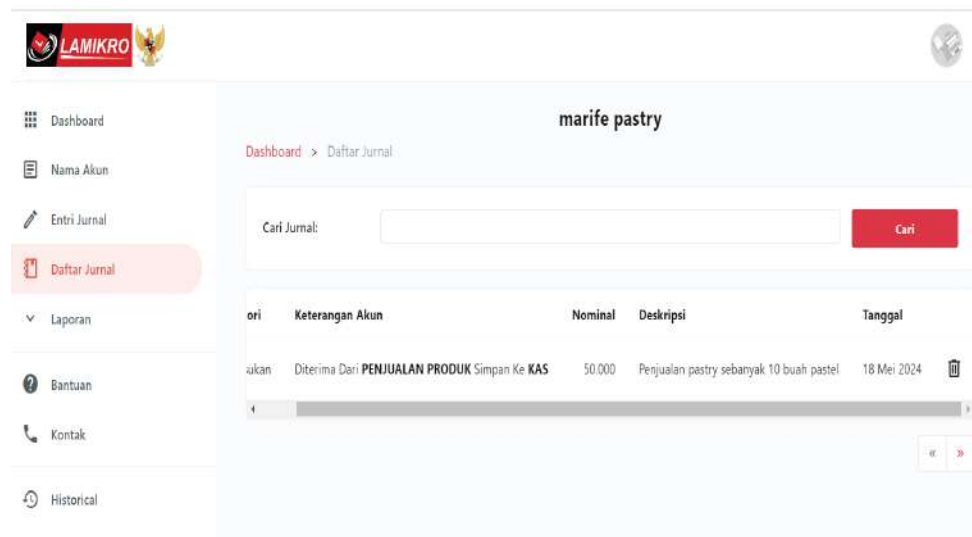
LAMIKRO

Dashboard
Nama Akun
Entri Jurnal
Daftar Jurnal
Laporan
Bantuan
Kontak
Historical

marife pastry

Dashboard > Daftar Jurnal

Cari Jurnal:
Cari

| ori | Keterangan Akun | Nominal | Deskripsi | Tanggal |
|---|---|---|---|---|
| ukan | Diterima Dari **PENJUALAN PRODUK** Simpan Ke **KAS** | 50.000 | Penjualan pastry sebanyak 10 buah pastel | 18 Mei 2024 |

« »